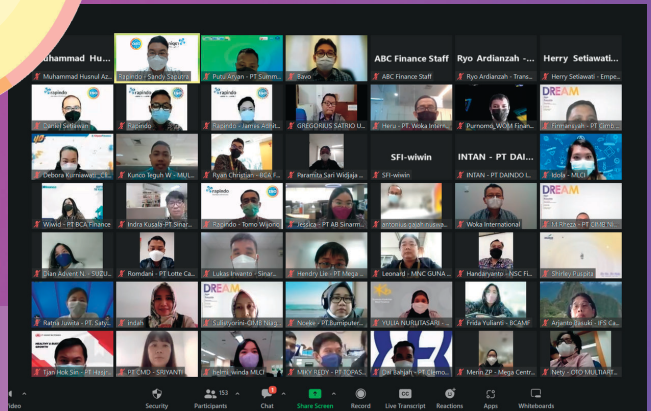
Muhammad Hu... | Rapindo - Sandy Saputra | Putu Arjan - PT Summ... | Bayu | ABC Finance Staff | Ryo Ardianzah - ... | Herry Setiawati...

Muhammad Husnul Az... | Rapindo - Sandy Saputra | Putu Arjan - PT Summ... | Bayu | ABC Finance Staff | Ryo Ardianzah - Trans... | Herry Setiawati - Empe...

Daniel Setiawan | Rapindo | Rapindo - James Albert... | GREGORIUS SATRIO U... | Hera - PT. Woka Inter... | Purnomo_WOM Finan... | Firmansyah - PT Cimb...

Debora Kurniawan - Ci... | Kuncoro Teguh W - MUI... | Ryan Christian - BCA F... | Paramita Sari Widjaja ... | SFI-wiwin | INTAN - PT DAI... | Idola - MLCI

SFI-wiwin | INTAN - PT DAINDO I...

Wiwid - PT BCA Finance | Indra Kusala - PT Sinar... | Rapindo - Tomo Wijono | Jessica - PT AB Sinarm... | antonius galih nugraha... | Woka International | I.I Rhega - PT OMNI...

Dian Advent N - SUZU... | Romdani - PT Lotte Ca... | Lukas Irwanto - Sinar... | Hendry Lie - PT Mega ... | Leonard - MNC GUNA ... | Handaryanto - NSC Fi... | Shirley Puspita

Ratna Juwita - PT. Saty... | Indah | Sulistyorini-OMB Nia... | Ncelke - PT.Bumiputer... | YULIA NURLITASARI - ... | Frida Yulianti - BCAMF | Arjanto Basuki - IFS Ca...

Tjan Hok Sin - PT Hasjr... | PT CMD - SRIYANTI | helma_winda MLCI | MIKY REDY - PT TOPAS... | Dai Bahjah - PT Clemo... | Merin ZP - Mega Centr... | Nety - OTO MULTIART...

DREAM

Video | Security | 153 Participants | 1 Chat | Share Screen | Record | CC Live Transcript | Reactions | Apps | Whiteboards